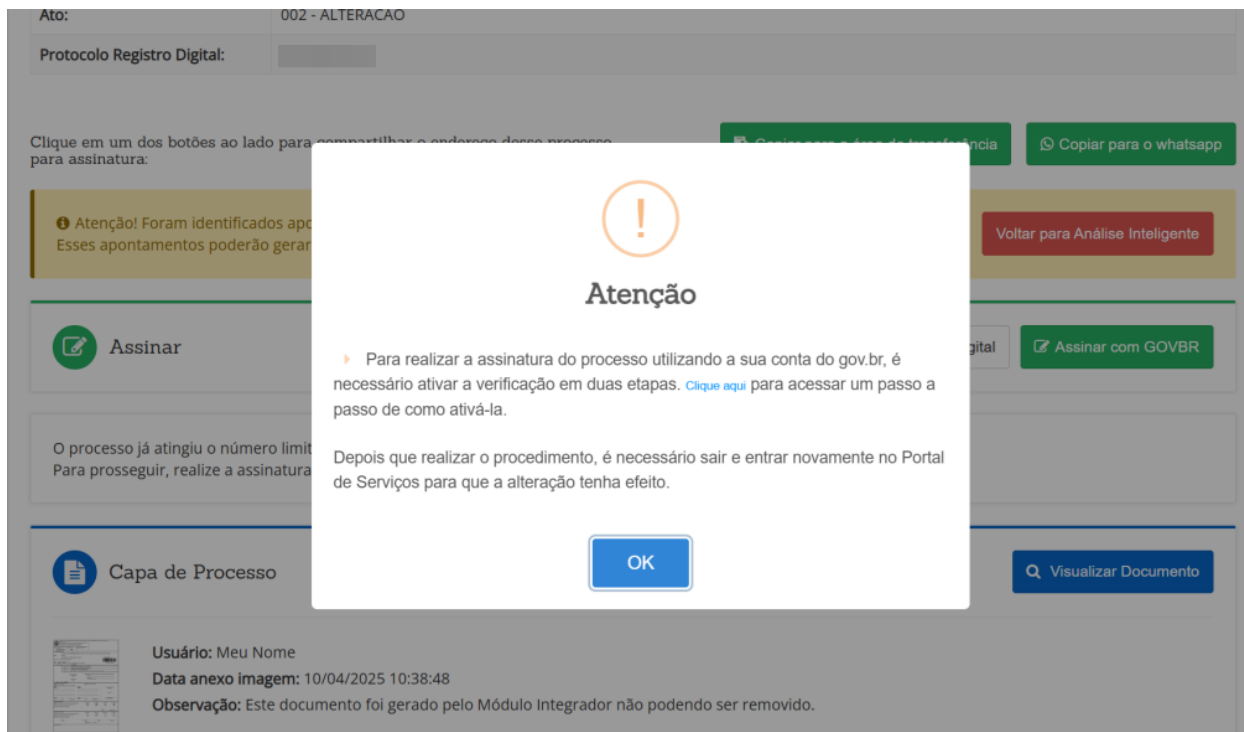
Ato: 002 - ALTERACAO

Protocolo Registro Digital:

Clique em um dos botões ao lado para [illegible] para assinatura:

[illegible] Copiar para o whatsapp

Atenção! Foram identificados apo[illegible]
Esses apontamentos poderão gerar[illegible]

Voltar para Análise Inteligente

Assinar

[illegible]gital

Assinar com GOVBR

O processo já atingiu o número limit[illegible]
Para prosseguir, realize a assinatura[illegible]

Capa de Processo

Visualizar Documento

Usuário: Meu Nome
Data anexo imagem: 10/04/2025 10:38:48
Observação: Este documento foi gerado pelo Módulo Integrador não podendo ser removido.

!

Atenção

Para realizar a assinatura do processo utilizando a sua conta do gov.br, é necessário ativar a verificação em duas etapas. Clique aqui para acessar um passo a passo de como ativá-la.

Depois que realizar o procedimento, é necessário sair e entrar novamente no Portal de Serviços para que a alteração tenha efeito.

OK